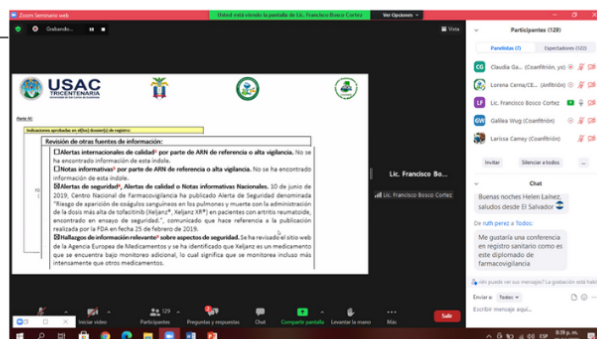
Zoom Seminario web
Usted está viendo la pantalla de Lic. Francisco Bosco Cortez
Ver Opciones
Grabando...

USAC
TRICENTENARIA
Universidad de San Carlos de Guatemala

Parte III:
Indicaciones aprobadas en el(los) dossier(s) de registro:

Revisión de otras fuentes de información:
☐Alertas internacionales de calidadᵃ por parte de ARN de referencia o alta vigilancia. No se ha encontrado información de esta índole.
☐Notas informativasᵇ por parte de ARN de referencia o alta vigilancia. No se ha encontrado información de esta índole.
☒Alertas de seguridadᵃ, Alertas de calidad o Notas informativas Nacionales. 10 de junio de 2019, Centro Nacional de Farmacovigilancia ha publicado Alerta de Seguridad denominada "Riesgo de aparición de coágulos sanguíneos en los pulmones y muerte con la administración de la dosis más alta de tofacitinib (Xeljanz®, Xeljanz XR®) en pacientes con artritis reumatoide, encontrado en ensayo de seguridad.", comunicado que hace referencia a la publicación realizada por la FDA en fecha 25 de febrero de 2019.
☒Hallazgos de información relevanteᵇ sobre aspectos de seguridad. Se ha revisado el sitio web de la Agencia Europea de Medicamentos y se ha identificado que Xeljanz es un medicamento que se encuentra bajo monitoreo adicional, lo cual significa que se monitorea incluso más intensamente que otros medicamentos.

Lic. Francisco Bo...
Lic. Francisco Bosco Cortez

Participantes (128)
Panelistas (7)
Espectadores (120)
Claudia Ga... (Coanfitrión, yo)
Lorena Cerna/CE... (Anfitrión)
Lic. Francisco Bosco Cortez
Gallea Vug (Coanfitrión)
Larissa Carney (Coanfitrión)
Invitar
Silenciar a todos
...

Chat
Buenas noches Helen Laínez saludos desde El Salvador
De ruth perez a Todos:
Me gustaría una conferencia en registro sanitario como es este diplomado de farmacovigilancia
¿Ha quién puede ver sus mensajes? La grabación está hab...
Enviar a: Todos
Escribir mensaje aquí...

Iniciar video
Participantes 128
Preguntas y respuestas
Chat
Compartir pantalla
Levantar la mano
Más
Salir
8:39 p. m.